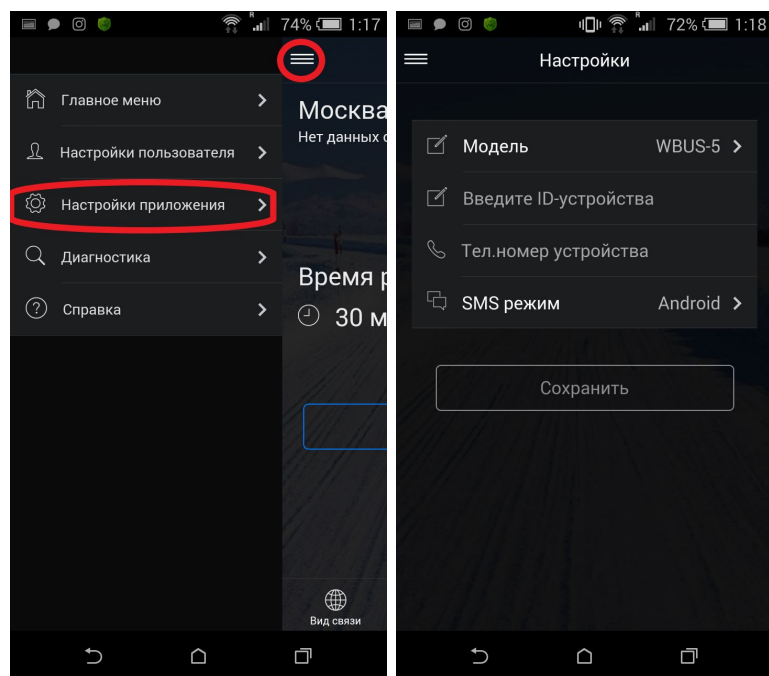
74% 1:17

Главное меню

Настройки пользователя

Настройки приложения

Диагностика

Справка

Москва
Нет данных с

Время р
30 м

Вид связи

72% 1:18

Настройки

Модель WBUS-5

Введите ID-устройства

Тел.номер устройства

SMS режим Android

Сохранить